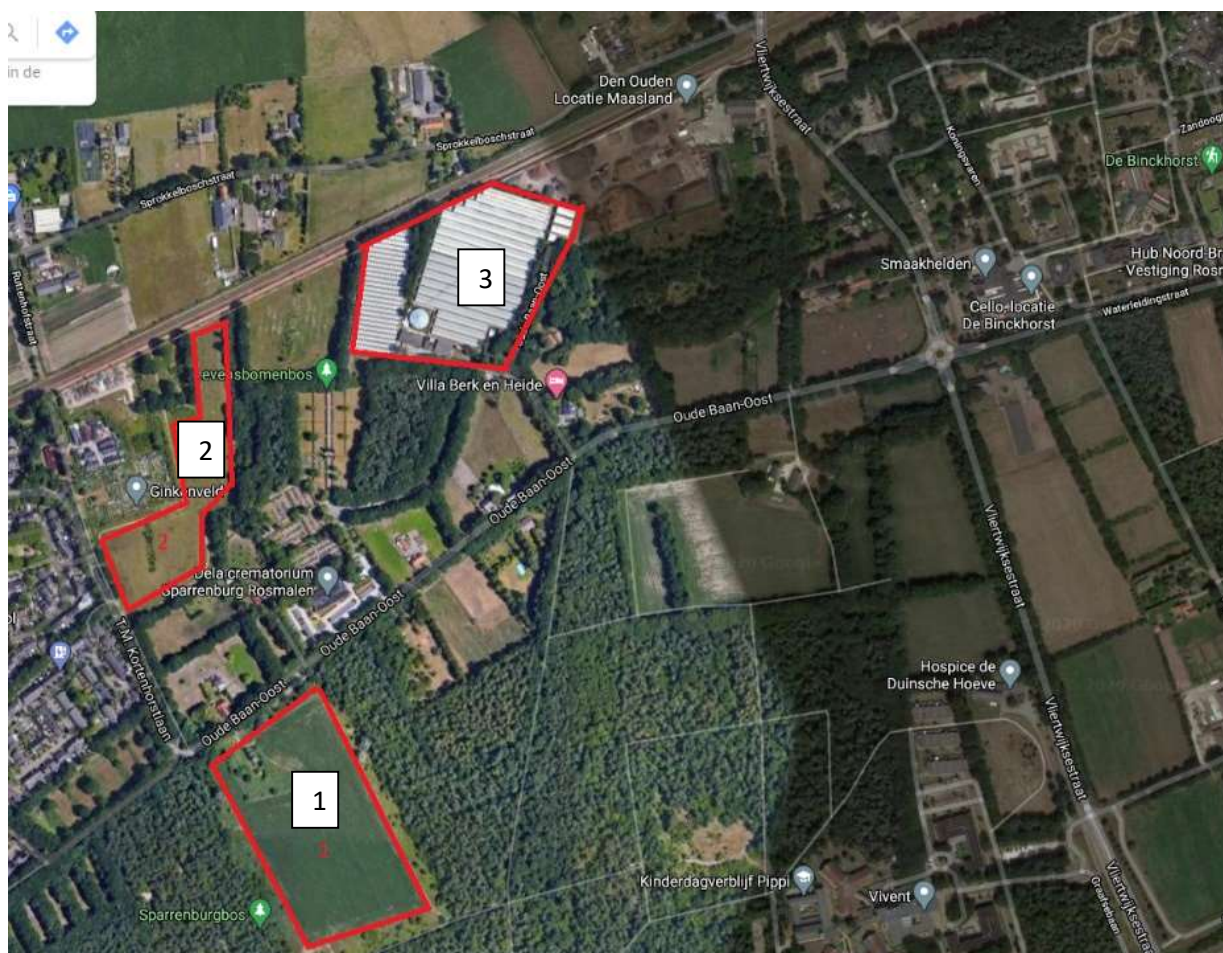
in de

Den Ouden
Locatie Maasland

Sprokkelboschstraat

Sprokkelboschstraat

Ruttenhofstraat

Vliertwijksestraat

Koningsvaren

Zandoog

De Binckhorst

Hub Noord Br
Vestiging Rosm

Smaakhelden

Cello-locatie
De Binckhorst

Waterleidingstraat

3

Oude Baan-Oost

Levensbomenbos

Villa Berk en Heide

2

Oude Baan-Oost

Ginkelveld

Oude Baan-Oost

2

Dela crematorium
Sparrenburg Rosmalen

Oude Baan-Oost

T.M. Kortenhorstlaan

Oude Baan-Oost

Vliertwijksestraat

Hospice de
Duinsche Hoeve

Vliertwijksestraat

1

1

Kinderdagverblijf Pippi

Vivent

Sparrenburgbos

Graafsebaan